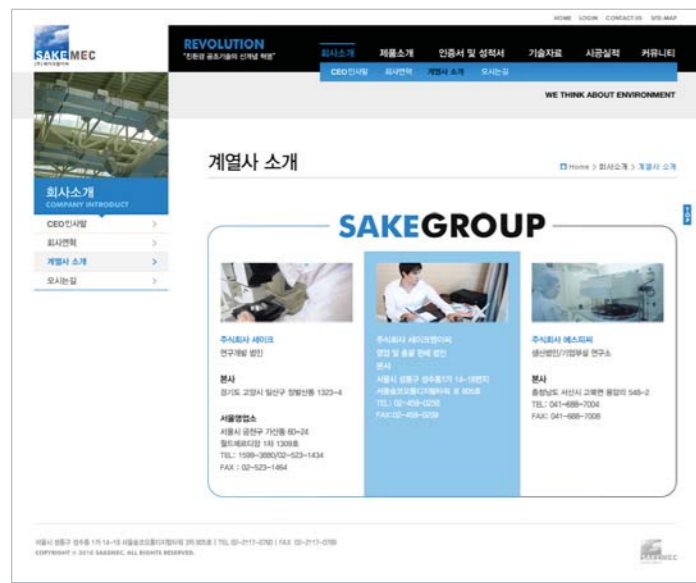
HOME LOGIN CONTACT US SITE-MAP

SAKEMEC

REVOLUTION
"친환경 공조기술의 신개념 혁명"

회사소개 제품소개 인증서 및 성적서 기술자료 시공실적 커뮤니티

CEO인사말 회사연혁 계열사 소개 오시는길

WE THINK ABOUT ENVIRONMENT

회사소개
COMPANY INTRODUCT

CEO인사말
회사연혁
계열사 소개
오시는길

계열사 소개

Home > 회사소개 > 계열사 소개

SAKEGROUP

주식회사 세이크
연구개발 법인

본사
경기도 고양시 일산구 장항1동 1323-4

서울영업소
서울시 금천구 가산동 60-24
월드메르디앙 1차 1309호
TEL : 1599-3880/02-523-1434
FAX : 02-523-1464

주식회사 세이크엠이씨
영업 및 총괄 판매 법인
본사
서울시 성동구 성수동1가 14-18번지
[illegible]
TEL : 02-459-0258
FAX : 02-459-0259

주식회사 에스피씨
생산법인/기업부설 연구소

본사
충청남도 서산시 고북면 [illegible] 548-2
TEL : 041-668-7004
FAX : 041-668-7008

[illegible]
COPYRIGHT © 2010 SAKEMEC. ALL RIGHTS RESERVED.